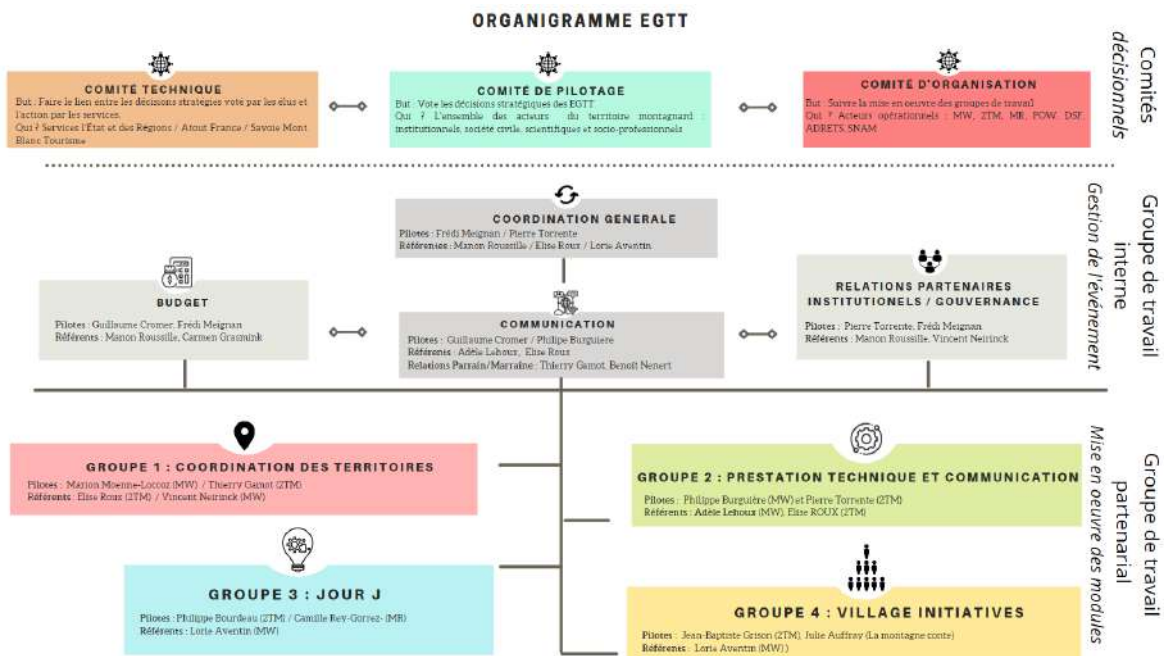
ORGANIGRAMME EGTT

Comités décisionnels

COMITÉ TECHNIQUE
But : Faire le lien entre les décisions stratégies voté par les élus et l'action par les services.
Qui ? Services l'État et des Régions / Atout France / Savoie Mont Blanc Tourisme

COMITÉ DE PILOTAGE
But : Vote les décisions stratégiques des EGTT
Qui ? L'ensemble des acteurs du territoire montagnard : institutionnels, société civile, scientifiques et socio-professionnels

COMITÉ D'ORGANISATION
But : Suivre la mise en oeuvre des groupes de travail
Qui ? Acteurs opérationnels : MW, 2TM, MR, POW, DSF, ADRETS, SNAM

Groupe de travail interne
Gestion de l'événement

COORDINATION GENERALE
Pilotes : Frédi Meignan / Pierre Torrente
Référents : Manon Roussille / Elisa Roux / Lorie Aventin

BUDGET
Pilotes : Guillaume Cromer, Frédi Meignan
Référents : Manon Roussille, Carmen Graumink

COMMUNICATION
Pilotes : Guillaume Cromer / Philipe Burguiere
Référents : Adèle Lehoux, Elise Roux
Relations Parrain/Marraine : Thierry Gamot, Benoit Nenert

RELATIONS PARTENAIRES INSTITUTIONELS / GOUVERNANCE
Pilotes : Pierre Torrente, Frédi Meignan
Référents : Manon Roussille, Vincent Neirinck

Groupe de travail partenarial
Mise en oeuvre des modules

GROUPE 1 : COORDINATION DES TERRITOIRES
Pilotes : Marion Moenne-Loccoz (MW) / Thierry Gamot (2TM)
Référents : Elisa Roux (2TM) / Vincent Neirinck (MW)

GROUPE 2 : PRESTATION TECHNIQUE ET COMMUNICATION
Pilotes : Philippe Burguière (MW) et Pierre Torrente (2TM)
Référents : Adèle Lehoux (MW), Elise ROUX (2TM)

GROUPE 3 : JOUR J
Pilotes : Philippe Bourdeau (2TM) / Camille Rey-Gorrez- (MR)
Référents : Lorie Aventin (MW)

GROUPE 4 : VILLAGE INITIATIVES
Pilotes : Jean-Baptiste Grison (2TM), Julie Auffray (La montagne conte)
Référents : Lorie Aventin (MW) )